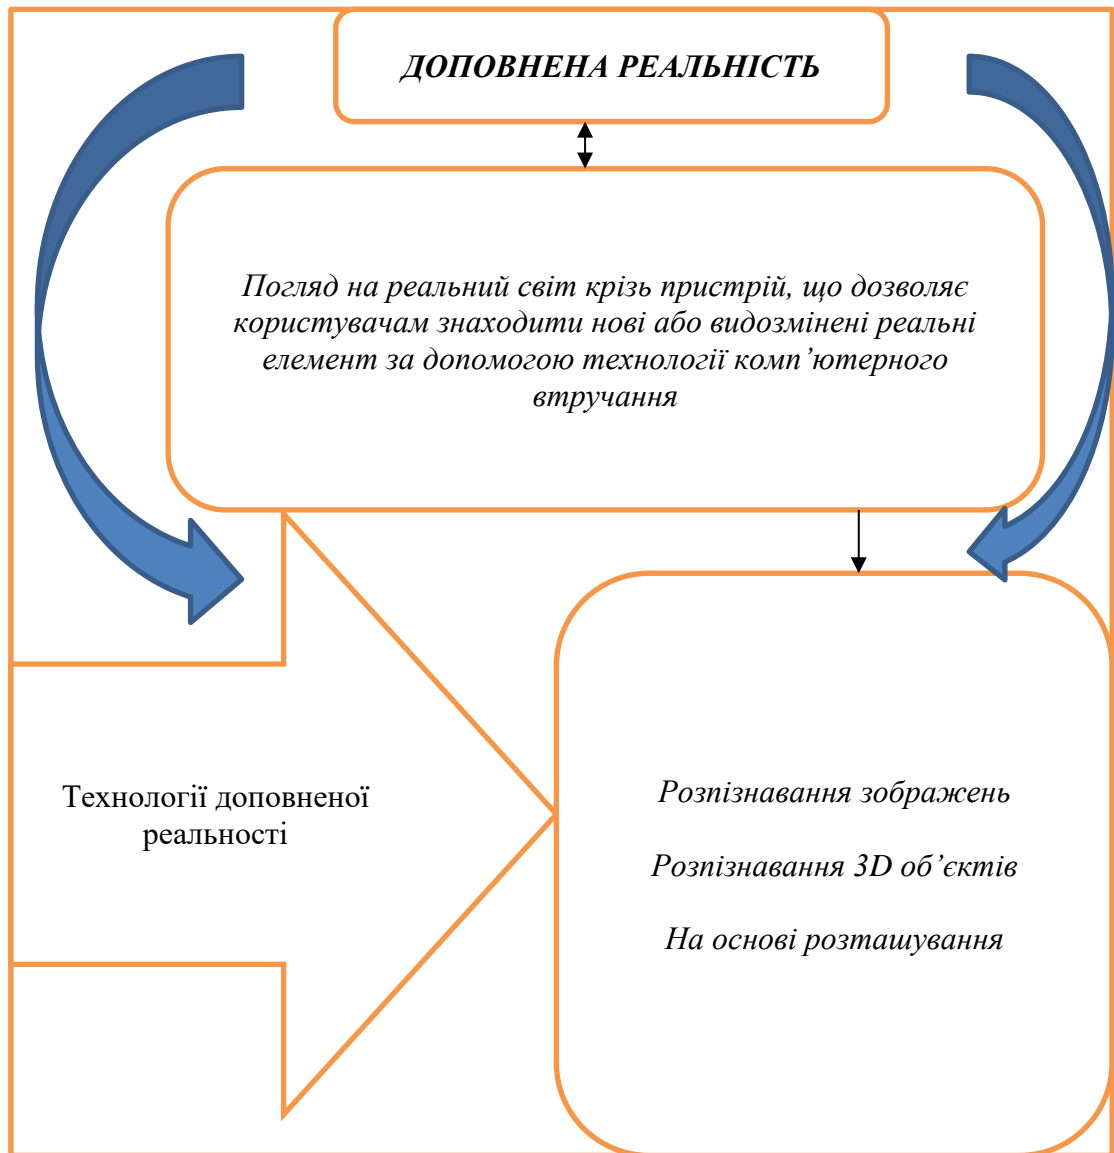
ДОПОВНЕНА РЕАЛЬНІСТЬ

Погляд на реальний світ крізь пристрій, що дозволяє користувачам знаходити нові або видозмінені реальні елемент за допомогою технології комп’ютерного втручання

Технології доповненої реальності

Розпізнавання зображень

Розпізнавання 3D об’єктів

На основі розташування